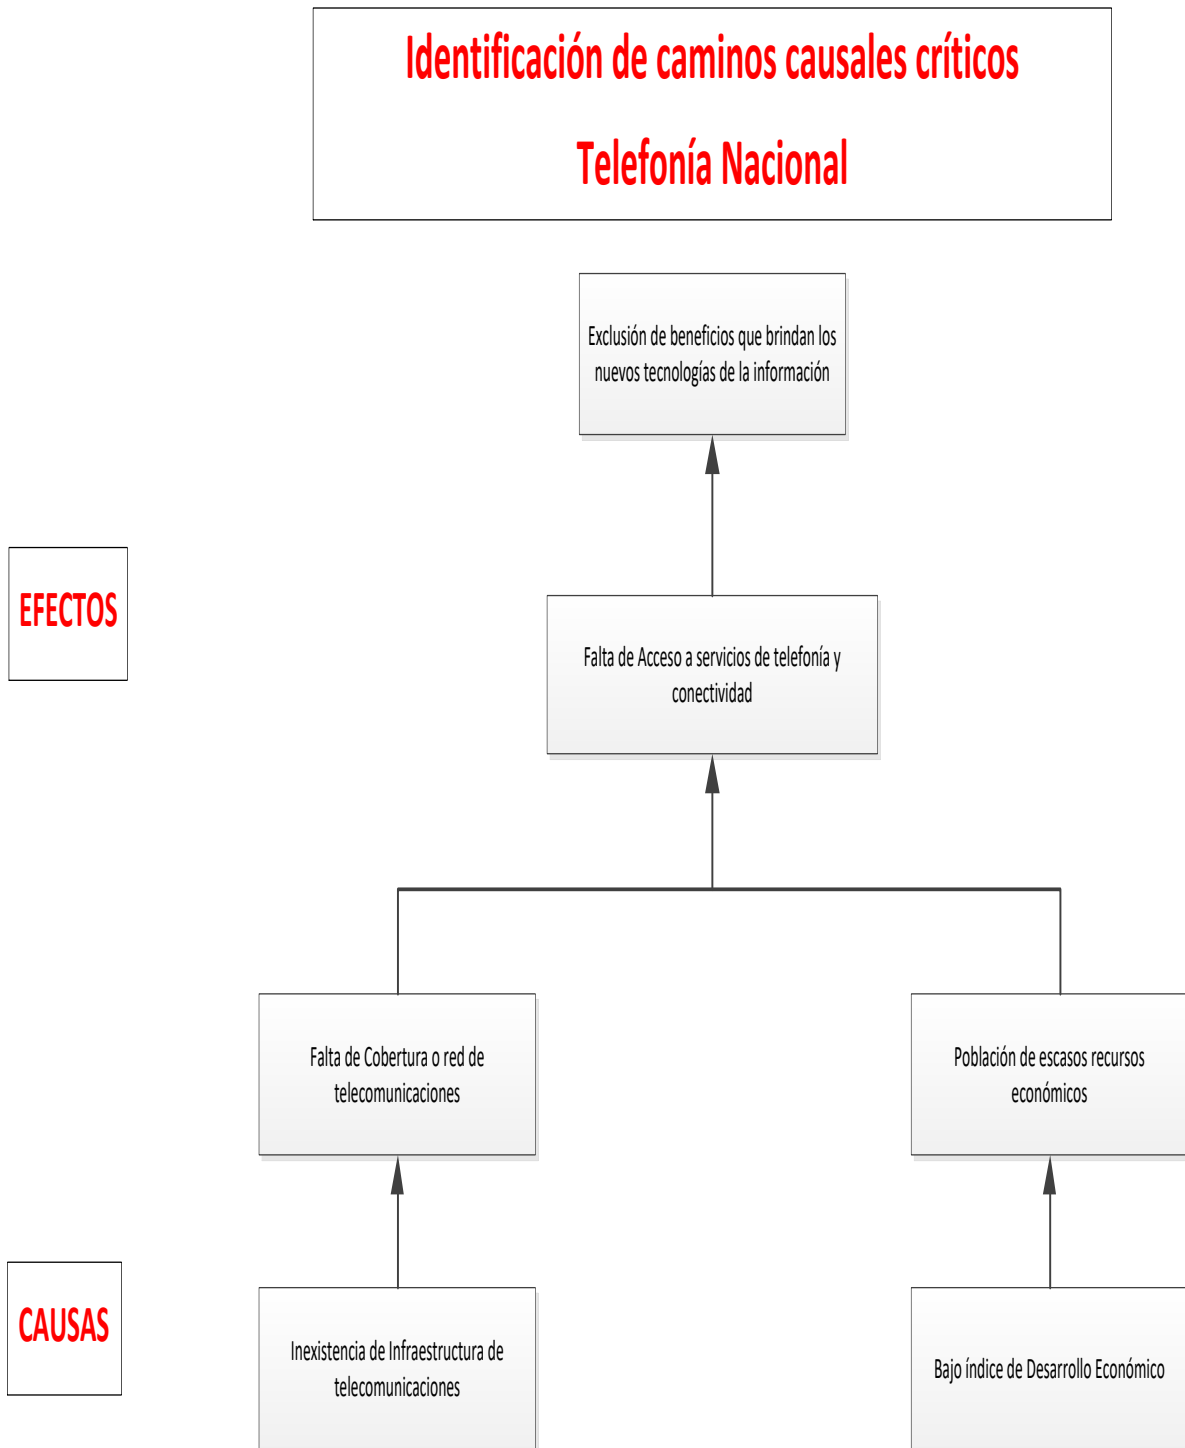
Identificación de caminos causales críticos

Telefonía Nacional

Exclusión de beneficios que brindan los nuevos tecnologías de la información

EFECTOS

Falta de Acceso a servicios de telefonía y conectividad

Falta de Cobertura o red de telecomunicaciones

Población de escasos recursos económicos

CAUSAS

Inexistencia de Infraestructura de telecomunicaciones

Bajo índice de Desarrollo Económico